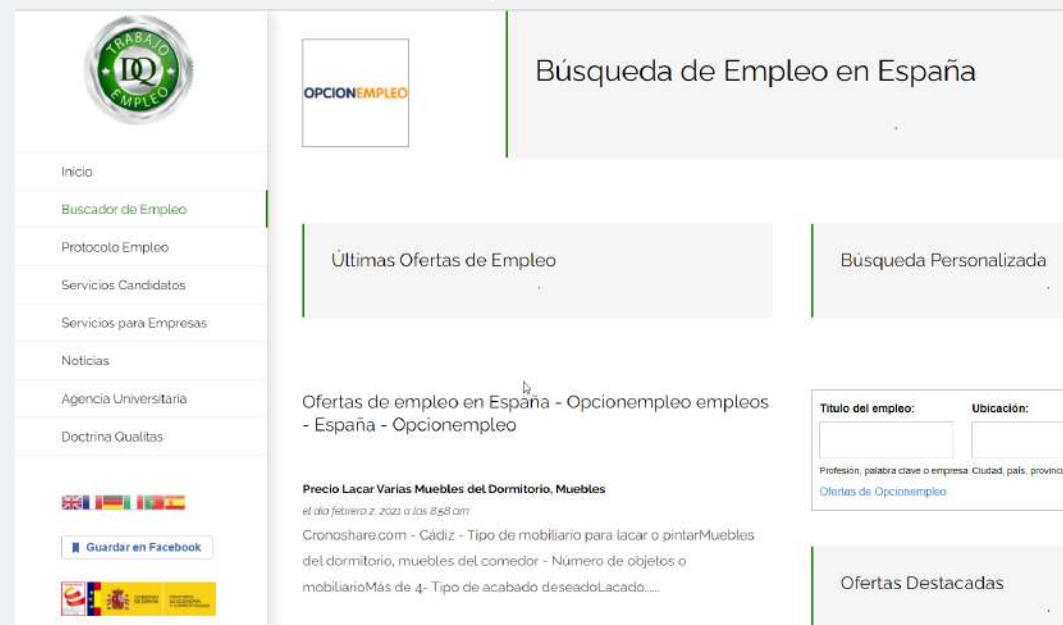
TRABAJO
DQ
EMPLEO

Inicio
Buscador de Empleo
Protocolo Empleo
Servicios Candidatos
Servicios para Empresas
Noticias
Agencia Universitaria
Doctrina Qualitas

Guardar en Facebook

OPCIONEMPLEO

Búsqueda de Empleo en España

Últimas Ofertas de Empleo

Búsqueda Personalizada

Ofertas de empleo en España - Opcionempleo empleos - España - Opcionempleo

Precio Lacar Varias Muebles del Dormitorio, Muebles
el día febrero 2, 2021 a las 8:58 am
Cronoshare.com - Cádiz - Tipo de mobiliario para lacar o pintarMuebles del dormitorio, muebles del comedor - Número de objetos o mobiliarioMás de 4- Tipo de acabado deseadoLacado.....

Titulo del empleo:
Ubicación:
Profesión, palabra clave o empresa
Ciudad, país, provinci
Ofertas de Opcionempleo

Ofertas Destacadas